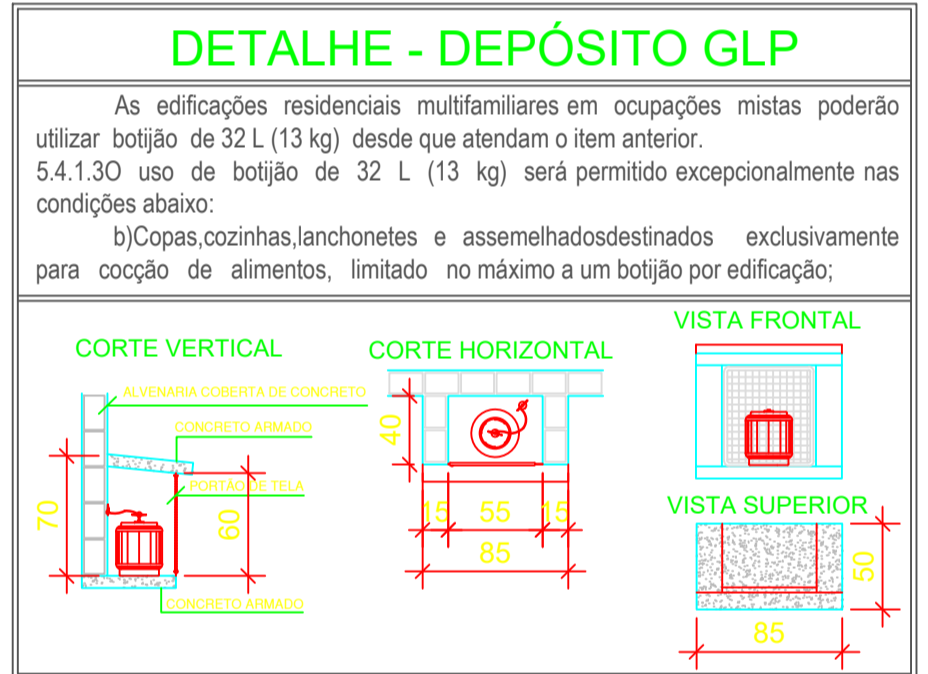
DETALHE - DEPÓSITO GLP

As edificações residenciais multifamiliares em ocupações mistas poderão utilizar botijão de 32 L (13 kg) desde que atendam o item anterior.
5.4.1.3O uso de botijão de 32 L (13 kg) será permitido excepcionalmente nas condições abaixo:
b)Copas,cozinhas,lanchonetes e assemelhadosdestinados exclusivamente para cocção de alimentos, limitado no máximo a um botijão por edificação;

CORTE VERTICAL

ALVENARIA COBERTA DE CONCRETO

CONCRETO ARMADO

PORTÃO DE TELA

70

60

CONCRETO ARMADO

CORTE HORIZONTAL

40

15 55 15

85

VISTA FRONTAL

VISTA SUPERIOR

50

85